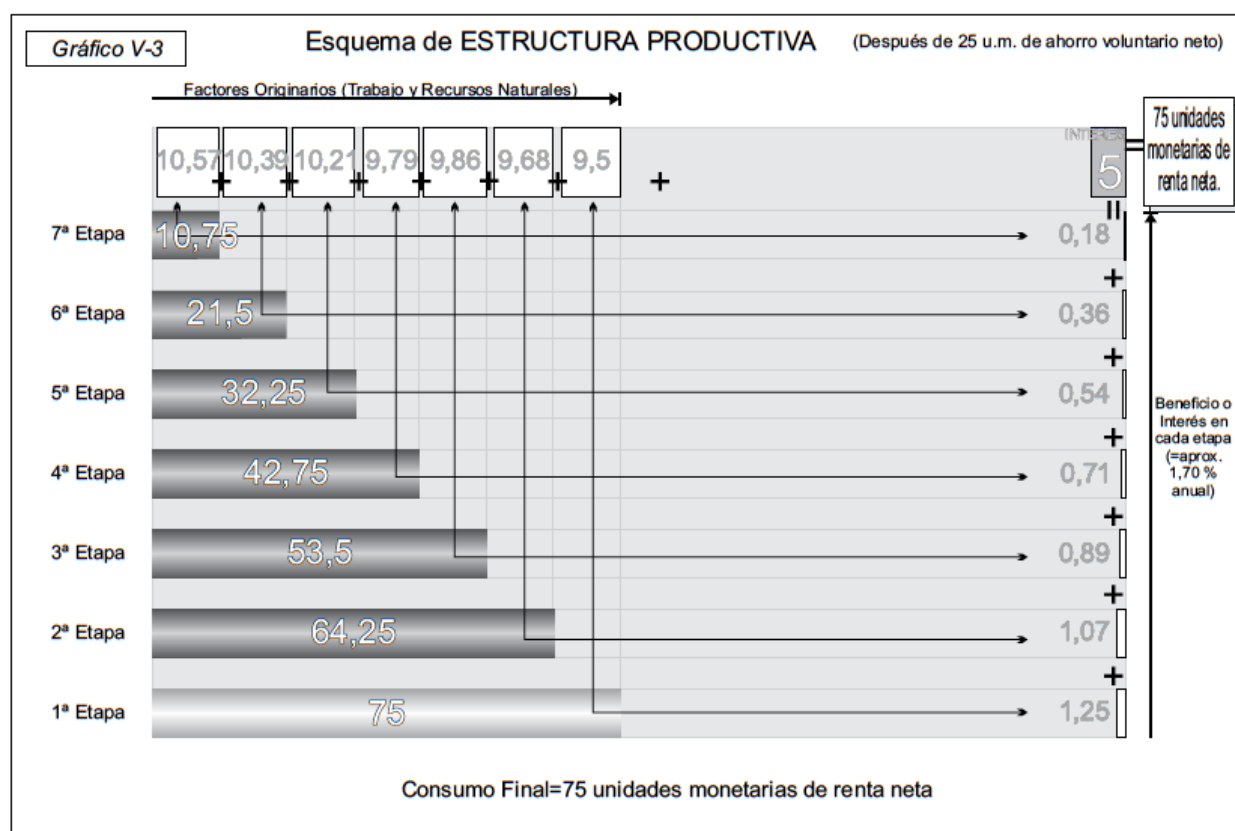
Gráfico V-3

Esquema de ESTRUCTURA PRODUCTIVA (Después de 25 u.m. de ahorro voluntario neto)

Factores Originarios (Trabajo y Recursos Naturales)

10,57 + 10,39 + 10,21 + 9,79 + 9,86 + 9,68 + 9,5 +

INTERÉS
5
=
75 unidades monetarias de renta neta.

7ª Etapa 10,75 0,18
+
6ª Etapa 21,5 0,36
+
5ª Etapa 32,25 0,54
+
4ª Etapa 42,75 0,71
+
3ª Etapa 53,5 0,89
+
2ª Etapa 64,25 1,07
+
1ª Etapa 75 1,25

Beneficio o Interés en cada etapa (=aprox. 1,70 % anual)

Consumo Final=75 unidades monetarias de renta neta